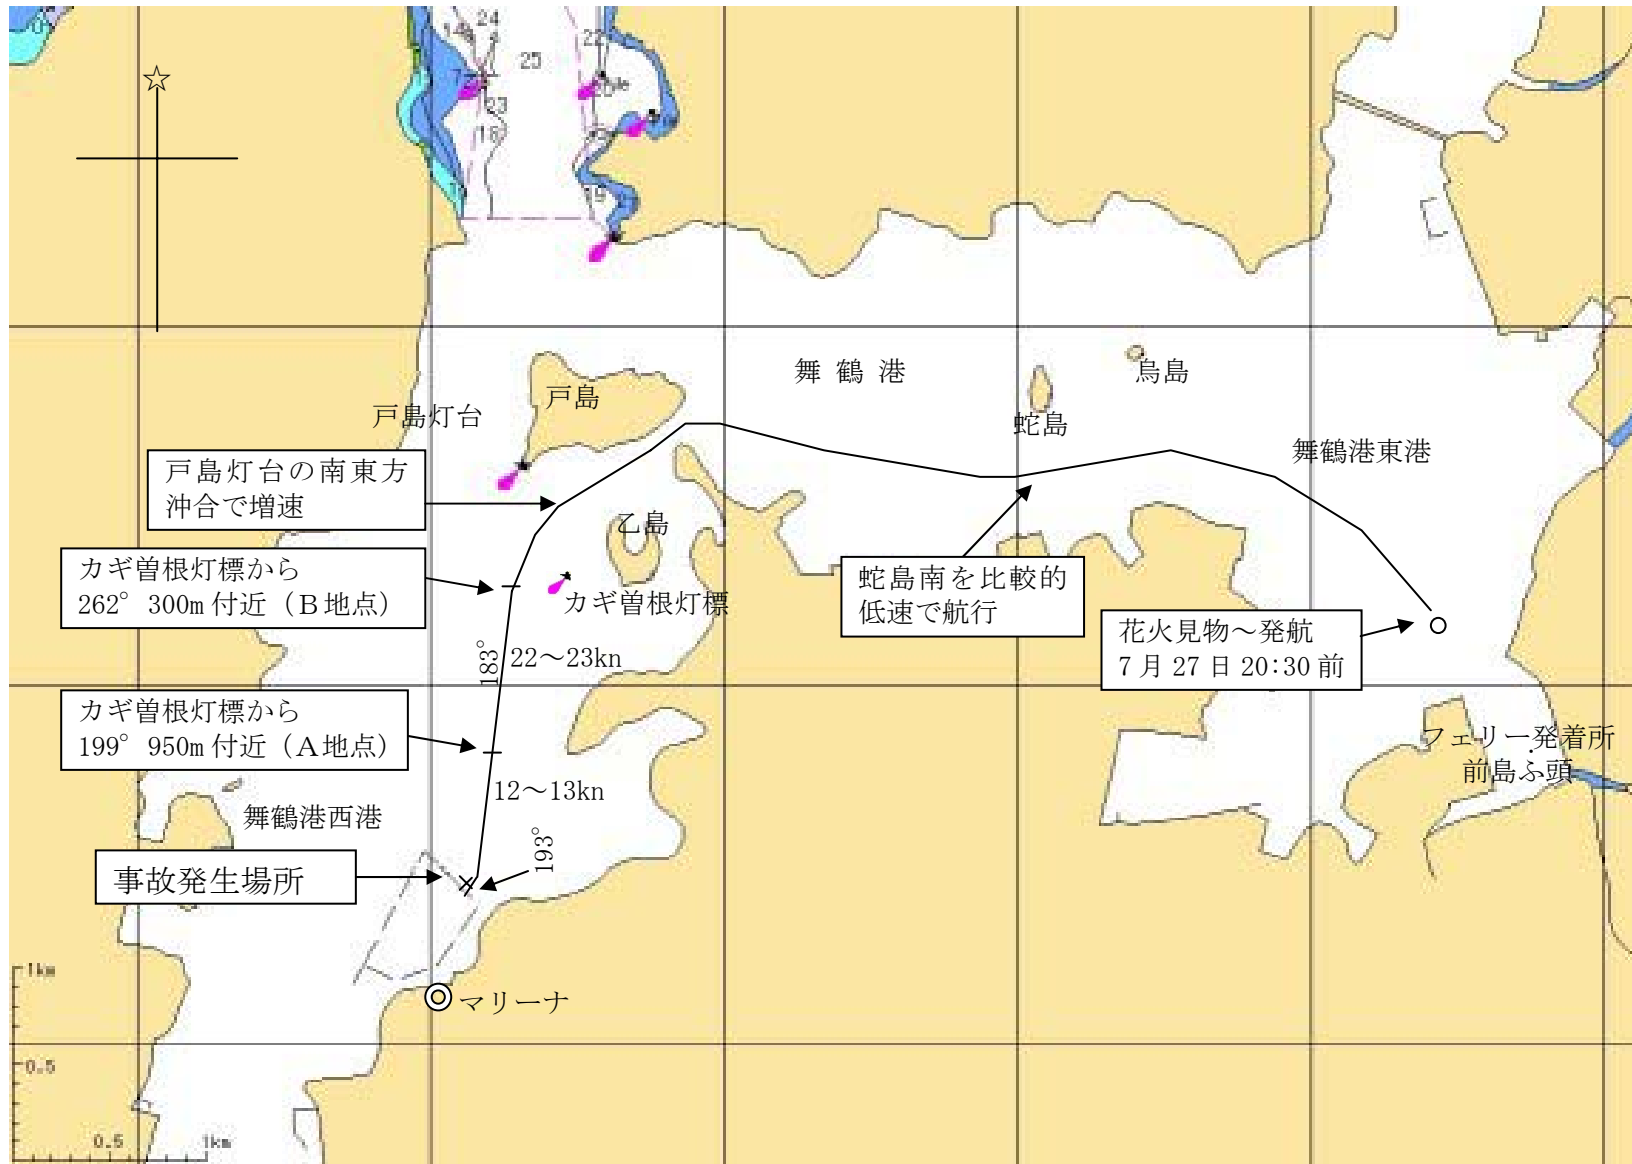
24
14
25
22
23
16
15
舞 鶴 港
烏島
戸島
戸島灯台
蛇島
舞鶴港東港
戸島灯台の南東方沖合で増速
乙島
カギ曽根灯標から 262° 300m 付近（B地点）
カギ曽根灯標
蛇島南を比較的低速で航行
花火見物～発航 7月27日 20:30前
183°
22～23kn
カギ曽根灯標から 199° 950m 付近（A地点）
フェリー発着所 前島ふ頭
12～13kn
舞鶴港西港
事故発生場所
193°
マリーナ
1km
0.5
0.5
1km